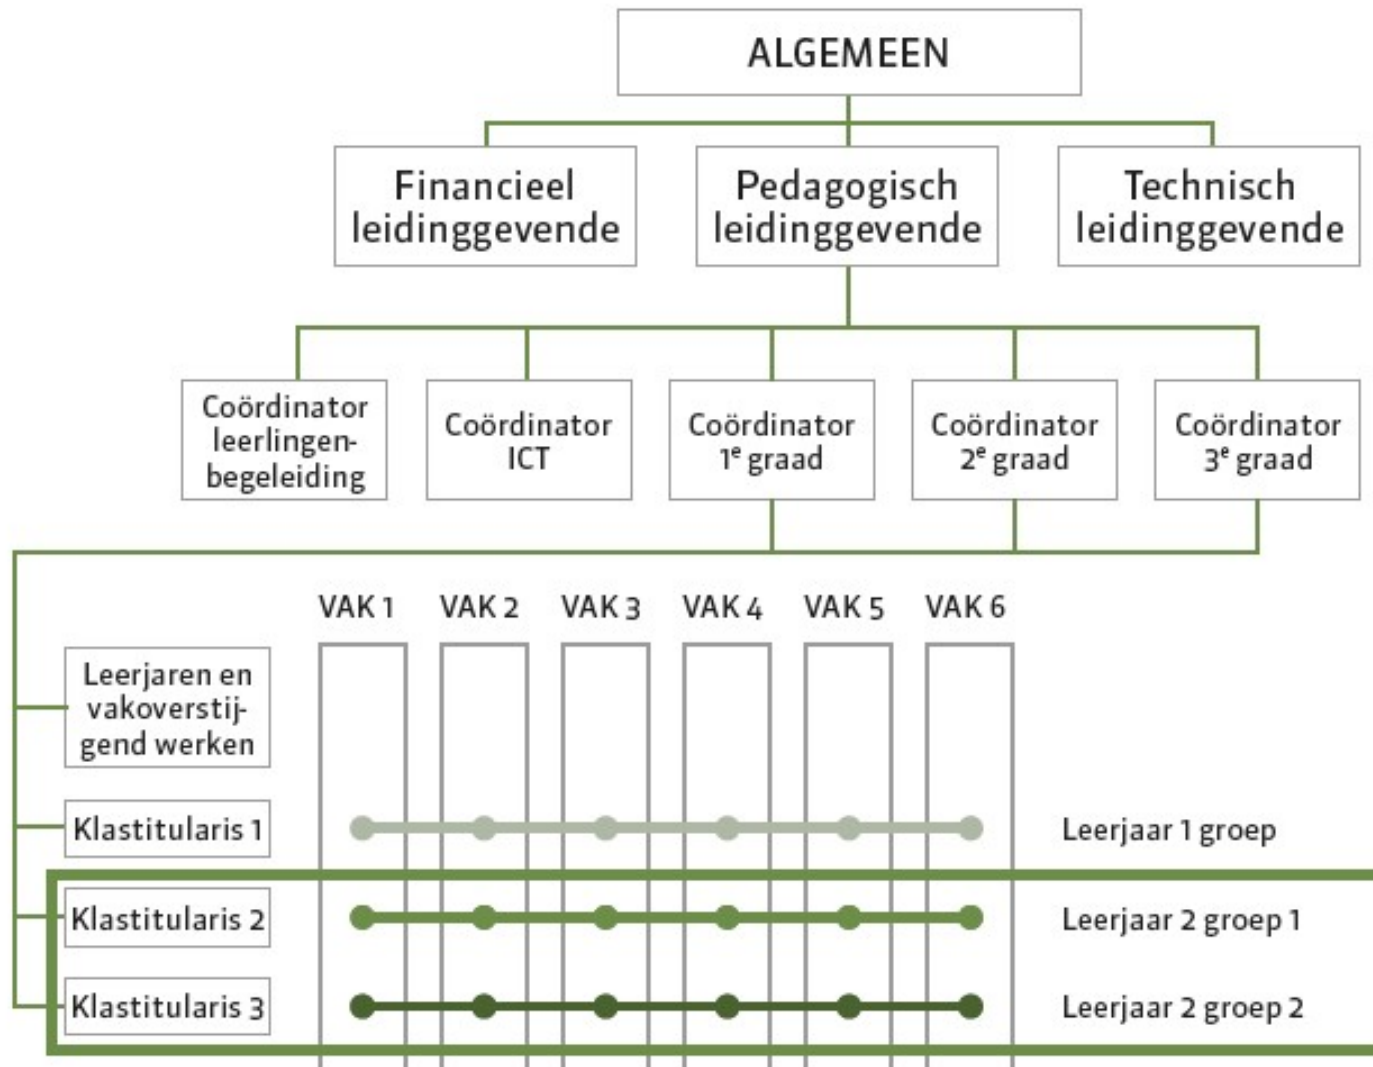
ALGEMEEN

Financieel leidinggevende

Pedagogisch leidinggevende

Technisch leidinggevende

Coördinator leerlingenbegeleiding

Coördinator ICT

Coördinator 1$^e$ graad

Coördinator 2$^e$ graad

Coördinator 3$^e$ graad

VAK 1 VAK 2 VAK 3 VAK 4 VAK 5 VAK 6

Leerjaren en vakoverstijgend werken

Klastitularis 1

Leerjaar 1 groep

Klastitularis 2

Leerjaar 2 groep 1

Klastitularis 3

Leerjaar 2 groep 2